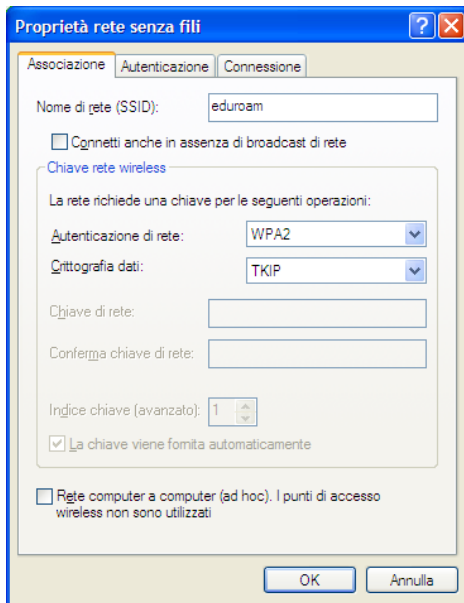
Proprietà rete senza fili

Associazione | Autenticazione | Connessione

Nome di rete (SSID): eduroam

Connetti anche in assenza di broadcast di rete

Chiave rete wireless

La rete richiede una chiave per le seguenti operazioni:

Autenticazione di rete: WPA2

Crittografia dati: TKIP

Chiave di rete:

Conferma chiave di rete:

Indice chiave (avanzato): 1

La chiave viene fornita automaticamente

Rete computer a computer (ad hoc). I punti di accesso wireless non sono utilizzati

OK Annulla